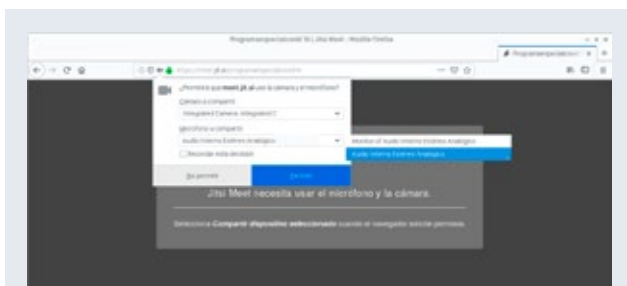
Programaespecialcovid 19 | Jitsi Meet - Mozilla Firefox

Programaespecialcovi

https://meet.jit.si/programaespecialcovid19

¿Permitir a que meet.jit.si use la cámara y el micrófono?

Cámara a compartir:

Integrated Camera: Integrated C

Micrófono a compartir:

Audio interno Estéreo analógico

Recordar esta decisión

No permitir

Permitir

Monitor of Audio interno Estéreo analógico

Audio interno Estéreo analógico

Jitsi Meet necesita usar el micrófono y la cámara.

Seleccione Compartir dispositivos seleccionados cuando el navegador solicite permisos.